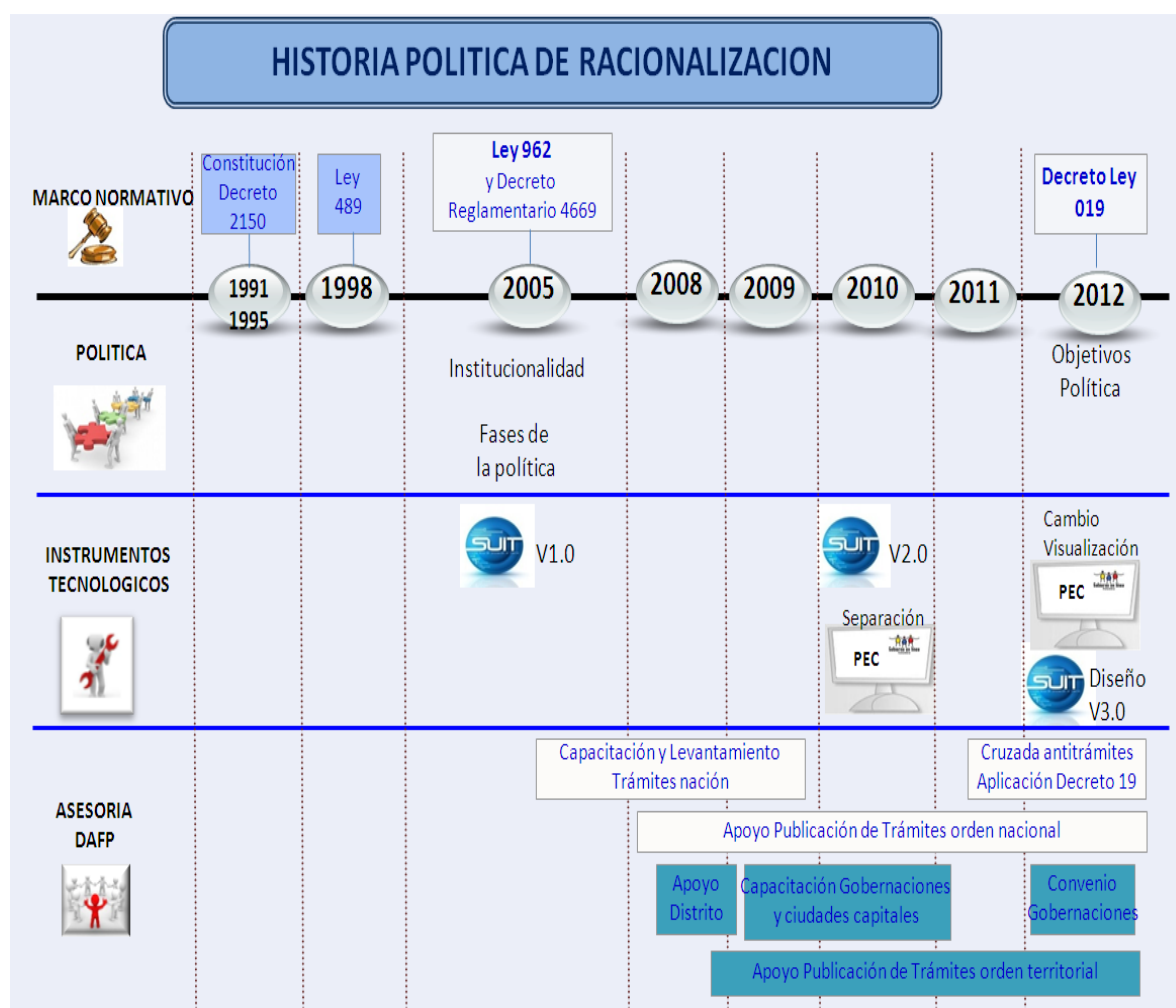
HISTORIA POLITICA DE RACIONALIZACION

MARCO NORMATIVO

Constitución Decreto 2150

Ley 489

Ley 962 y Decreto Reglamentario 4669

Decreto Ley 019

1991 1995

1998

2005

2008

2009

2010

2011

2012

POLITICA

Institucionalidad

Fases de la política

Objetivos Política

INSTRUMENTOS TECNOLOGICOS

SUIT V1.0

SUIT V2.0

Separación

PEC

Cambio Visualización

PEC

SUIT Diseño V3.0

ASESORIA DAFP

Capacitación y Levantamiento Trámites nación

Cruzada antitrámites Aplicación Decreto 19

Apoyo Publicación de Trámites orden nacional

Apoyo Distrito

Capacitación Gobernaciones y ciudades capitales

Convenio Gobernaciones

Apoyo Publicación de Trámites orden territorial